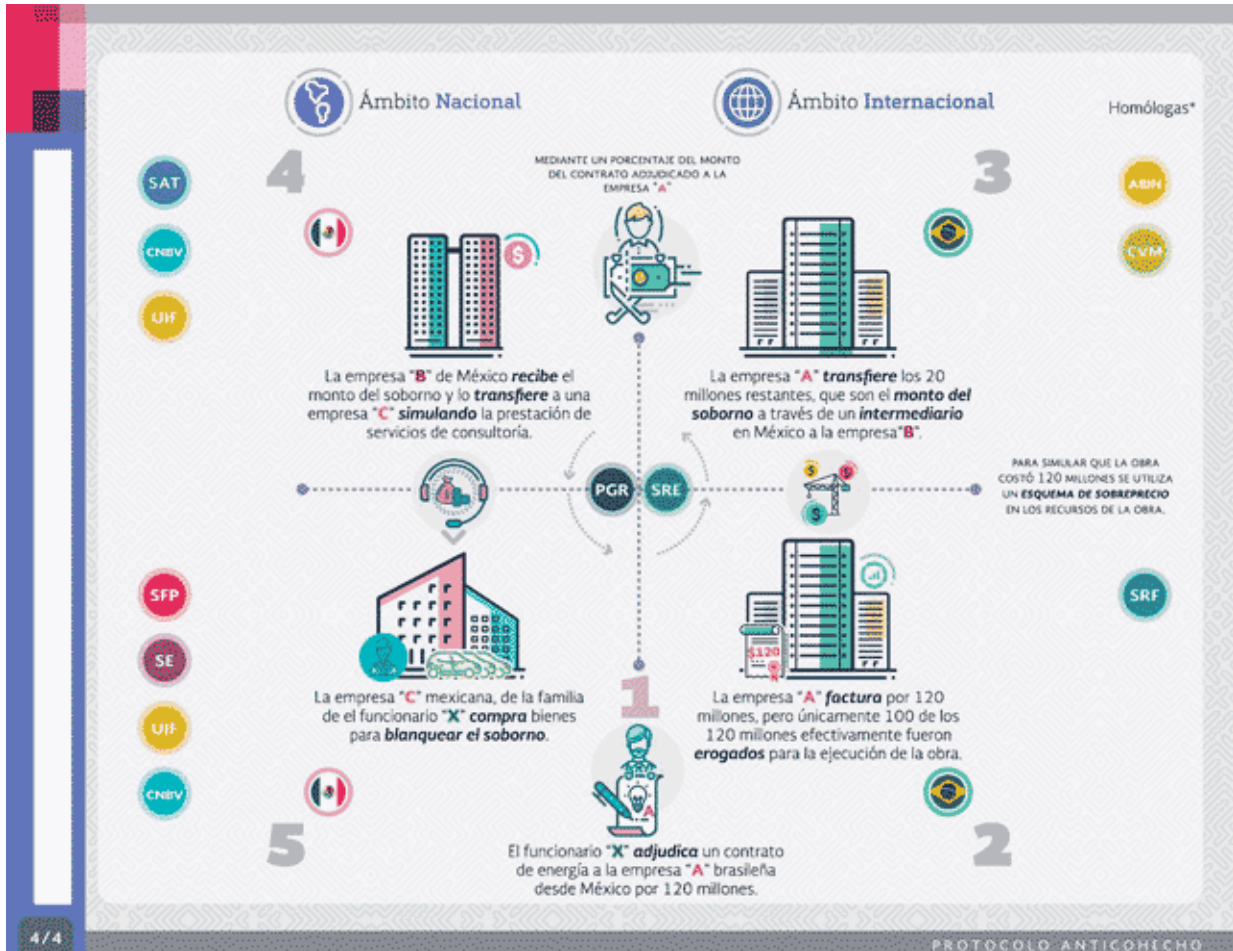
Ámbito Nacional

Ámbito Internacional

Homólogas*

SAT

CNBV

UIF

4

MEDIANTE UN PORCENTAJE DEL MONTO DEL CONTRATO ADJUDICADO A LA EMPRESA "A"

3

ABIN

CVM

La empresa "B" de México recibe el monto del soborno y lo transfiere a una empresa "C" simulando la prestación de servicios de consultoría.

La empresa "A" transfiere los 20 millones restantes, que son el monto del soborno a través de un intermediario en México a la empresa"B".

PGR

SRE

PARA SIMULAR QUE LA OBRA COSTÓ 120 MILLONES SE UTILIZA UN ESQUEMA DE SOBREPRECIO EN LOS RECURSOS DE LA OBRA.

SFP

SE

UIF

CNBV

SRF

$120

1

La empresa "C" mexicana, de la familia de el funcionario "X" compra bienes para blanquear el soborno.

La empresa "A" factura por 120 millones, pero únicamente 100 de los 120 millones efectivamente fueron erogados para la ejecución de la obra.

5

2

El funcionario "X" adjudica un contrato de energía a la empresa "A" brasileña desde México por 120 millones.

4/4

PROTOCOLO ANTICOHECHO